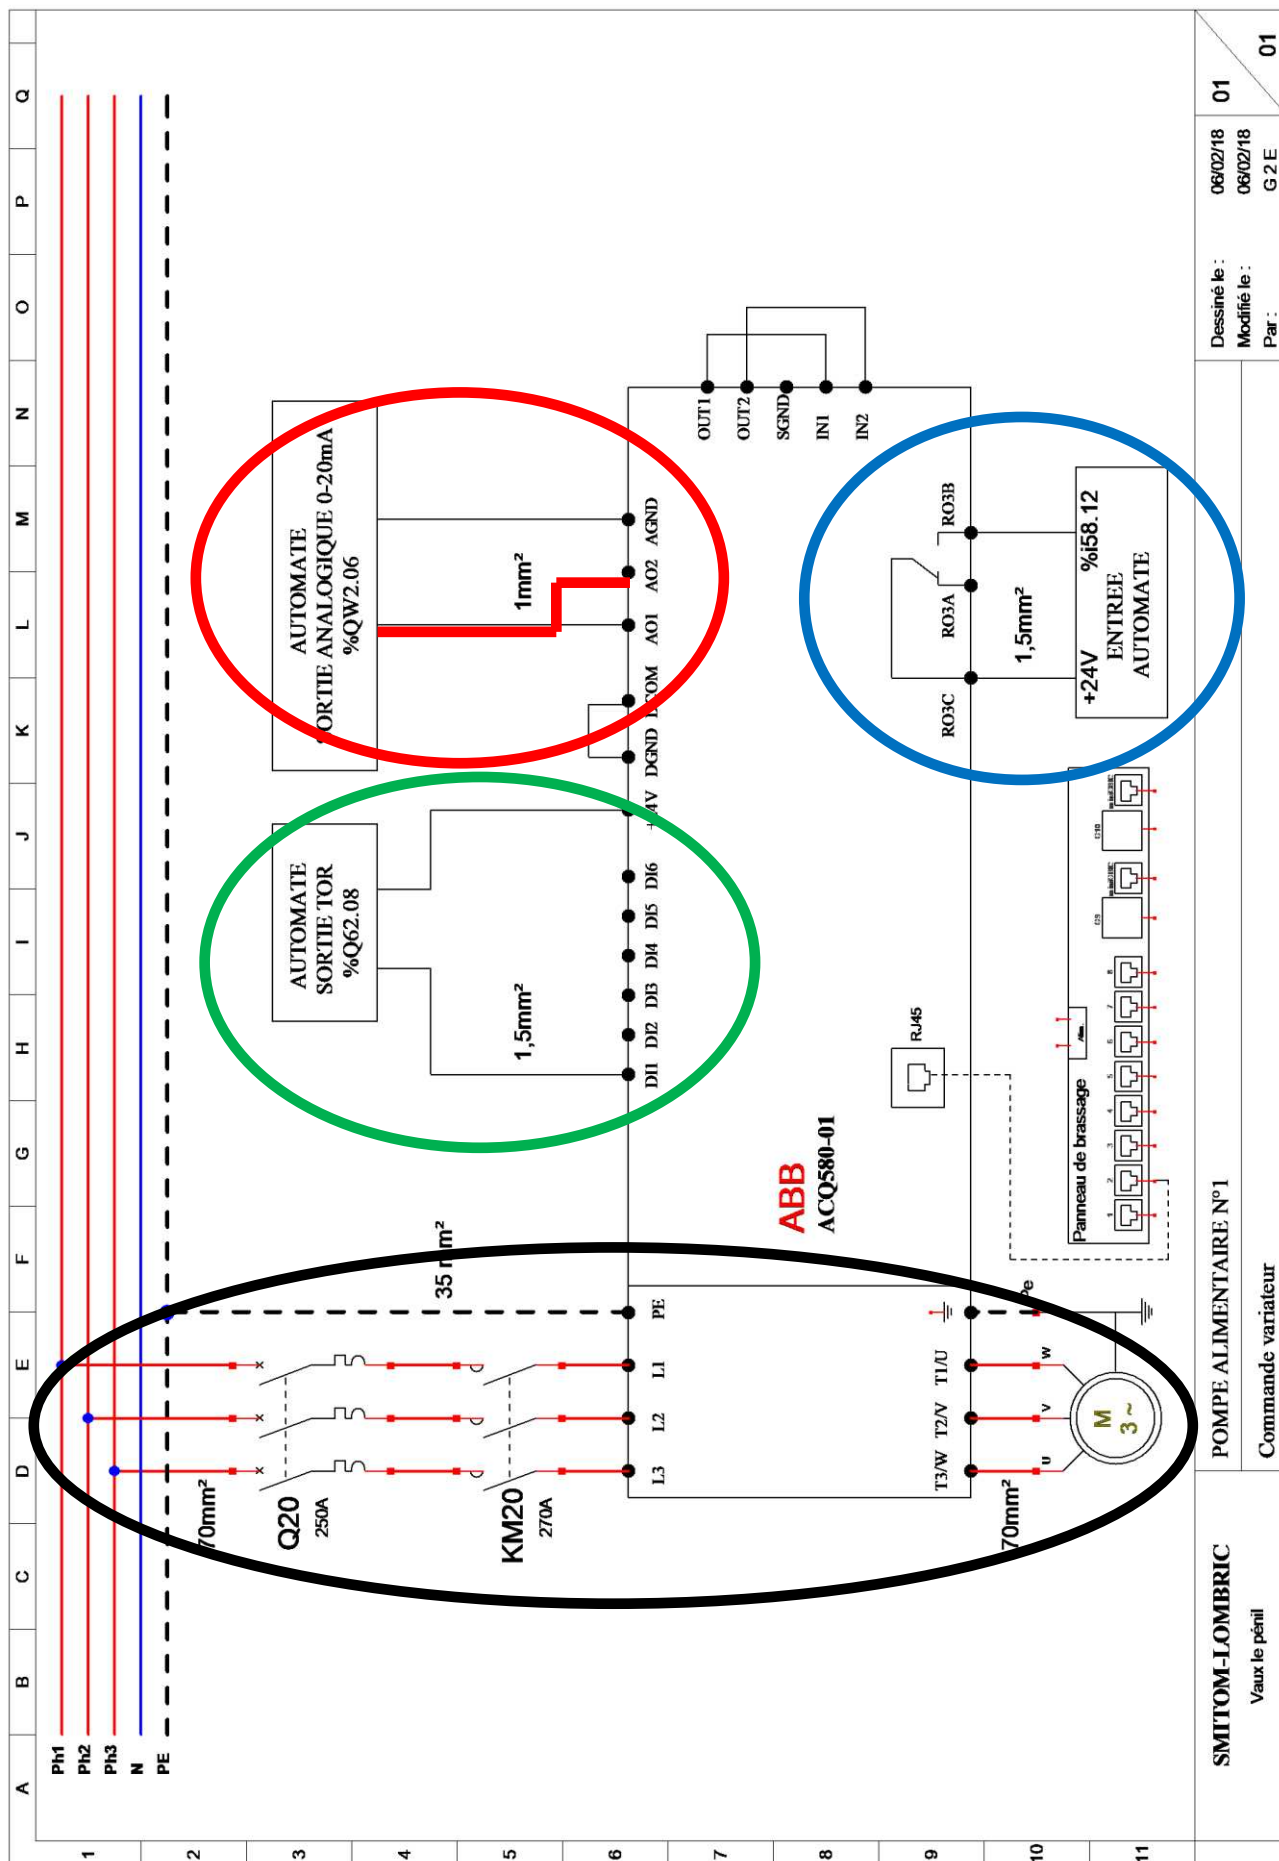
A B C D E F G H I J K L M N O P Q

1 2 3 4 5 6 7 8 9 10 11

Ph1
Ph2
Ph3
N
PE

70mm²

Q20
250A

KM20
270A

35 mm²

PE L1 L2 L3

T1/U T2/V T3/W

Pe

W V U

M
3 ~

70mm²

ABB
ACQ580-01

AUTOMATE
SORTIE ANALOGIQUE 0-20mA
%QW2.06

1mm²

AGND AO2 AO1 COM DGND

AUTOMATE
SORTIE TOR
%Q62.08

1,5mm²

+24V DI6 DI5 DI4 DI3 DI2 DI1

OUT1 OUT2 SGND IN1 IN2

RO3B RO3A RO3C

1,5mm²

%i58.12
+24V
ENTREE
AUTOMATE

RJ45

Panneau de brassage

SMITOM-LOMBRIC
Vaux le pénil

POMPE ALIMENTAIRE N°1
Commande variateur

Dessiné le : 06/02/18
Modifié le : 06/02/18
Par : G2E

01
01